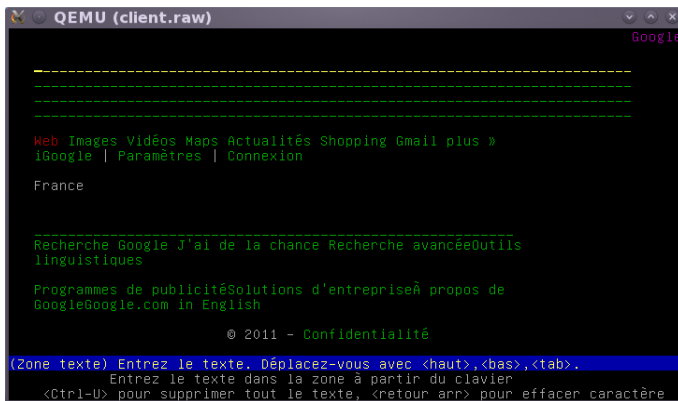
QEMU (client.raw)

Google

Web Images Vidéos Maps Actualités Shopping Gmail plus »
iGoogle | Paramètres | Connexion

France

Recherche Google J'ai de la chance Recherche avancéeOutils linguistiques

Programmes de publicitéSolutions d'entrepriseÀ propos de GoogleGoogle.com in English

© 2011 - Confidentialité

(Zone texte) Entrez le texte. Déplacez-vous avec <haut>,<bas>,<tab>.
Entrez le texte dans la zone à partir du clavier
<Ctrl-U> pour supprimer tout le texte, <retour arr> pour effacer caractère